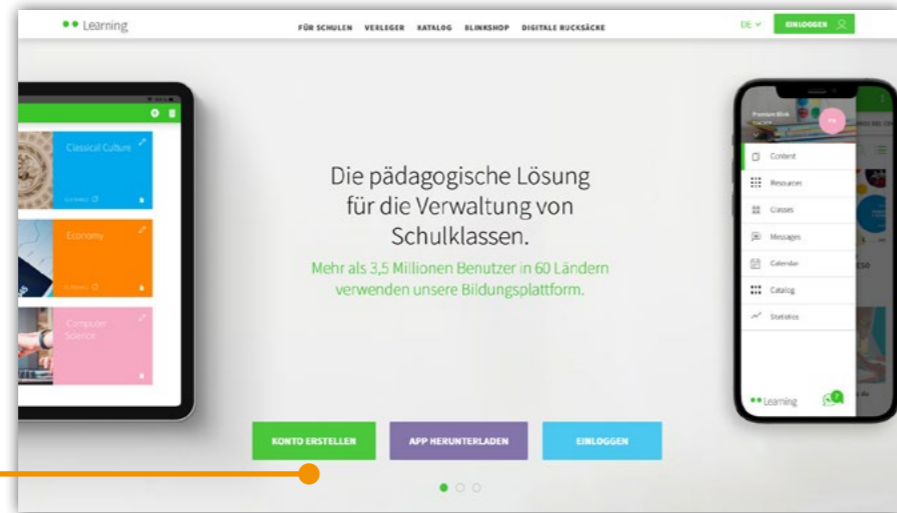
Learning

FÜR SCHULEN VERLEGER KATALOG BLINKSHOP DIGITALE RUCKSÄCKE

DE

EINLOGGEN

Classical Culture

Economy

Computer Science

Die pädagogische Lösung für die Verwaltung von Schulklassen.

Mehr als 3,5 Millionen Benutzer in 60 Ländern verwenden unsere Bildungsplattform.

Premium Blink

Content

Resources

Classes

Messages

Calendar

Catalog

Statistics

Learning

KONTO ERSTELLEN

APP HERUNTERLADEN

EINLOGGEN